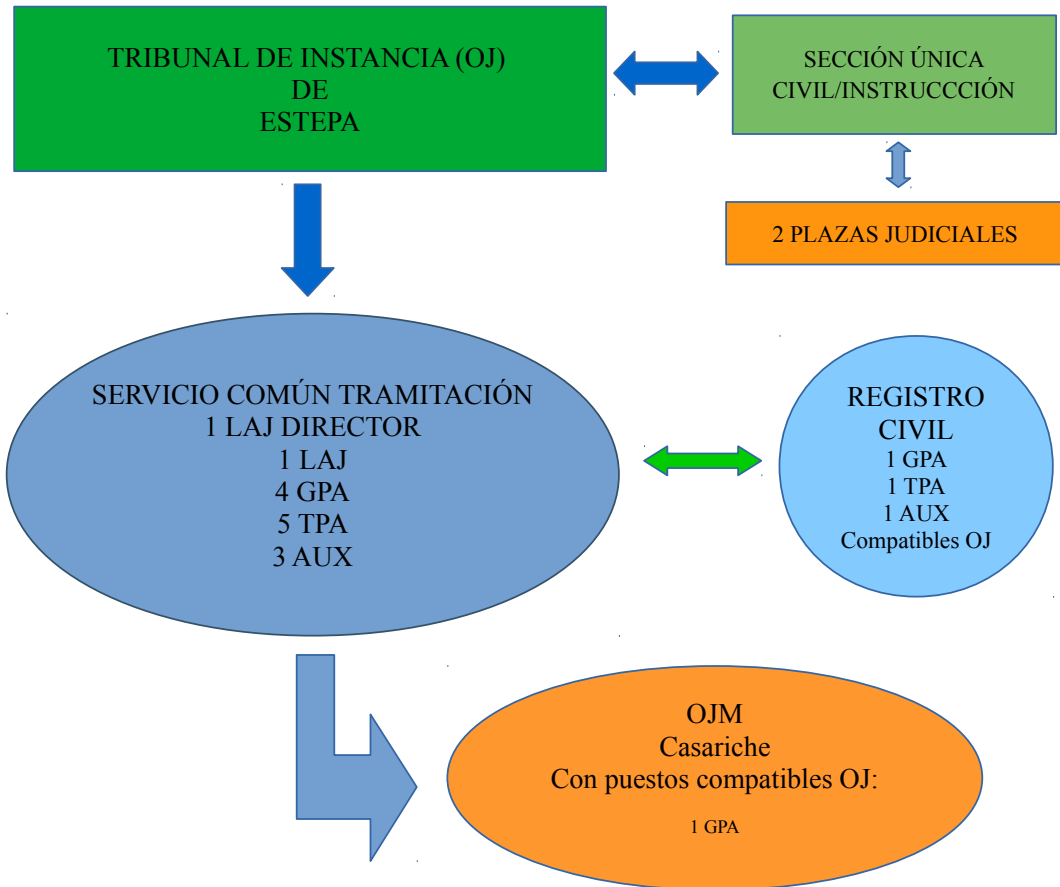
TRIBUNAL DE INSTANCIA (OJ)
DE
ESTEPA

SECCIÓN ÚNICA
CIVIL/INSTRUCCCIÓN

2 PLAZAS JUDICIALES

SERVICIO COMÚN TRAMITACIÓN
1 LAJ DIRECTOR
1 LAJ
4 GPA
5 TPA
3 AUX

REGISTRO
CIVIL
1 GPA
1 TPA
1 AUX
Compatibles OJ

OJM
Casariche
Con puestos compatibles OJ:

1 GPA